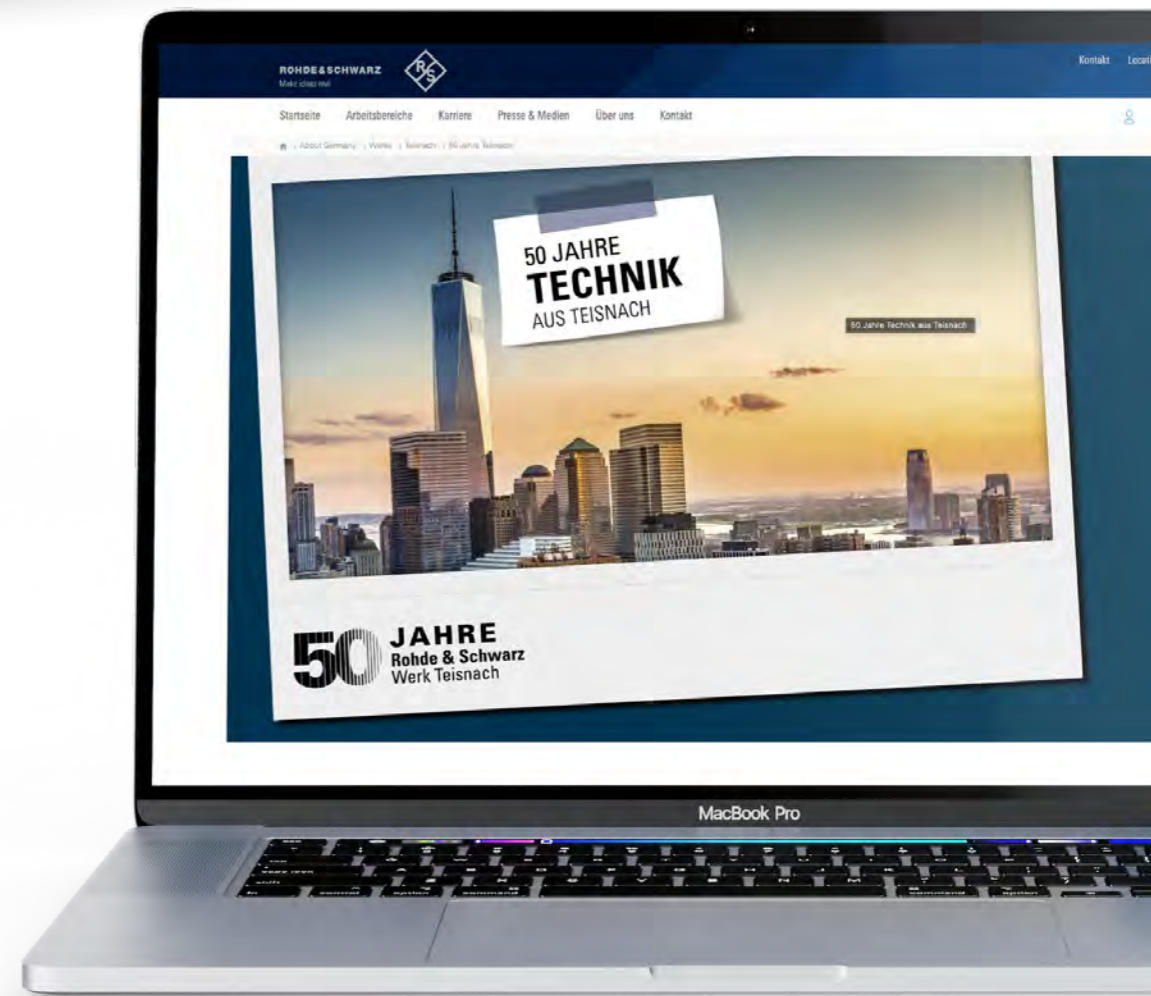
ROHDE&SCHWARZ
Make ideas real

Kontakt Locati

Startseite Arbeitsbereiche Karriere Presse & Medien Über uns Kontakt

About Germany | Werke | Teisnach | 50 Jahre Teisnach

50 JAHRE
TECHNIK
AUS TEISNACH

50 Jahre Technik aus Teisnach

50 JAHRE
Rohde & Schwarz
Werk Teisnach

MacBook Pro